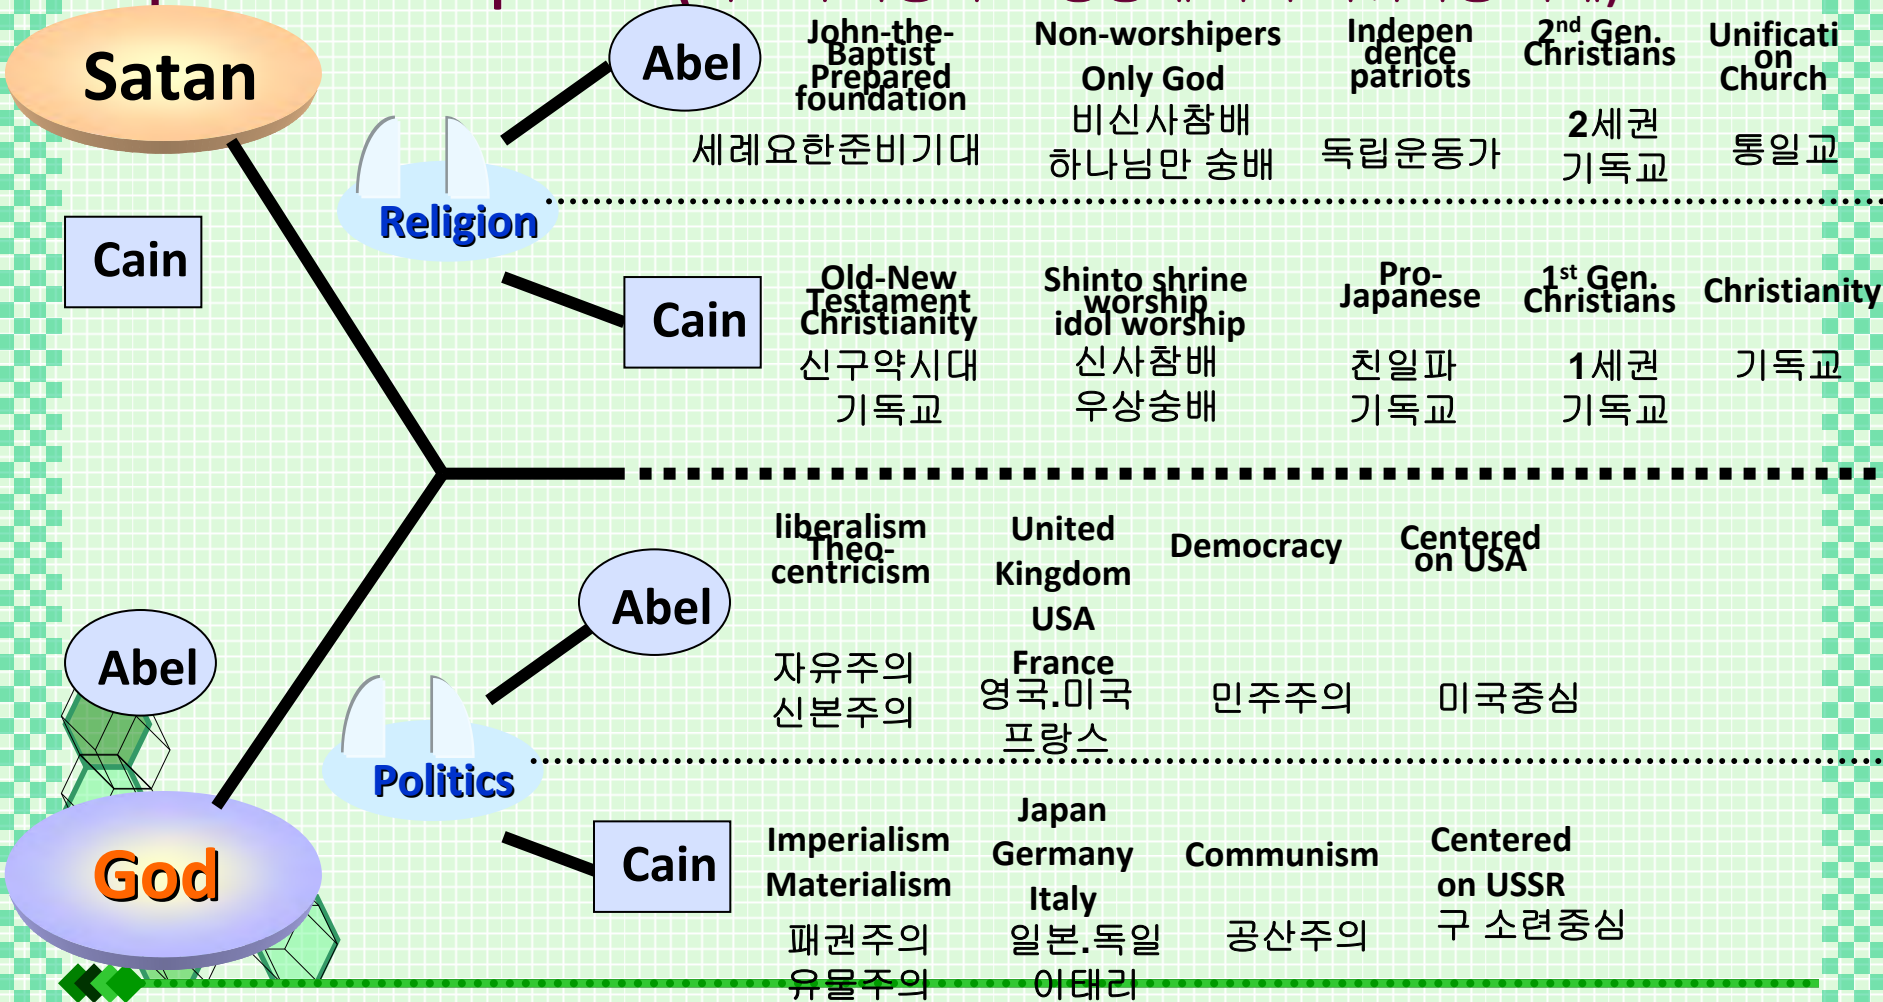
Satan

Cain

Abel

God

Religion

Politics

Abel

John-the-Baptist Prepared foundation

세례요한준비기대

Non-worshipers Only God

비신사참배 하나님만 숭배

Independence patriots

독립운동가

2nd Gen. Christians

2세권 기독교

Unification Church

통일교

Cain

Old-New Testament Christianity

신구약시대 기독교

Shinto shrine worship idol worship

신사참배 우상숭배

Pro-Japanese

친일파 기독교

1st Gen. Christians

1세권 기독교

Christianity

기독교

Abel

liberalism Theo-centricism

자유주의 신본주의

United Kingdom USA France

영국.미국 프랑스

Democracy

민주주의

Centered on USA

미국중심

Cain

Imperialism Materialism

패권주의 유물주의

Japan Germany Italy

일본.독일 이태리

Communism

공산주의

Centered on USSR

구 소련중심